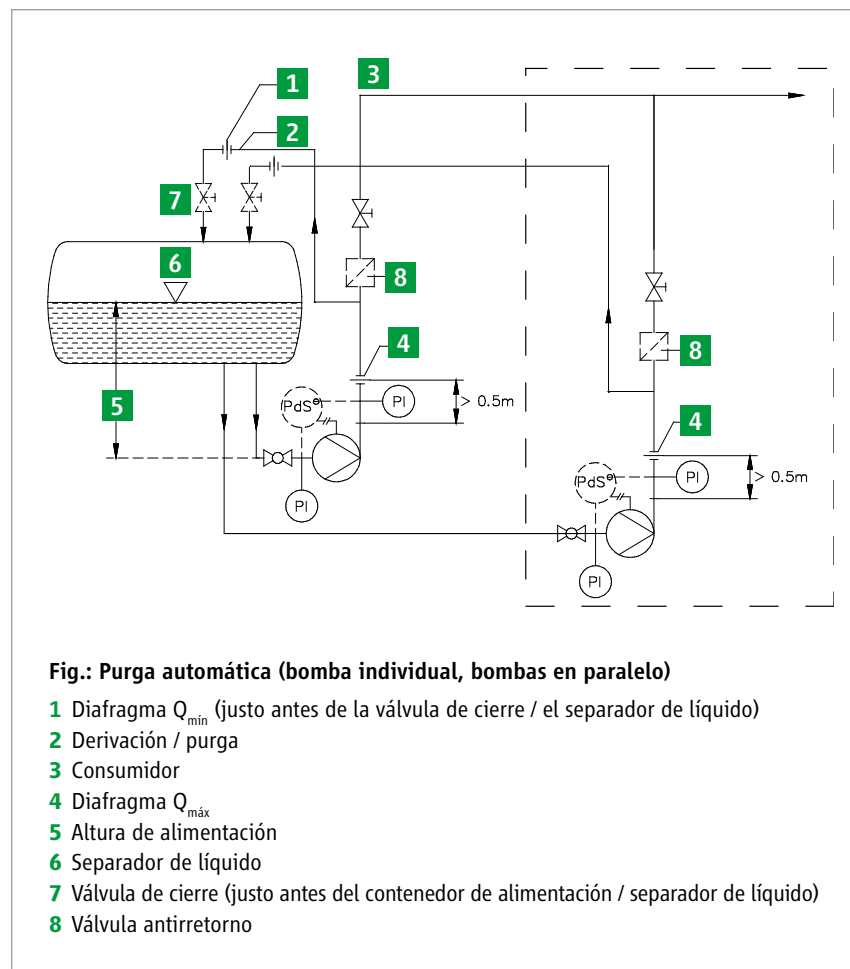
1
3
2
7
6
8
4
PdS
PI
> 0.5m
5
PI
8
4
PdS
PI
> 0.5m
PI

**Fig.: Purga automática (bomba individual, bombas en paralelo)**

1 Diafragma $Q_{mín}$ (justo antes de la válvula de cierre / el separador de líquido)
2 Derivación / purga
3 Consumidor
4 Diafragma $Q_{máx}$
5 Altura de alimentación
6 Separador de líquido
7 Válvula de cierre (justo antes del contenedor de alimentación / separador de líquido)
8 Válvula antirretorno